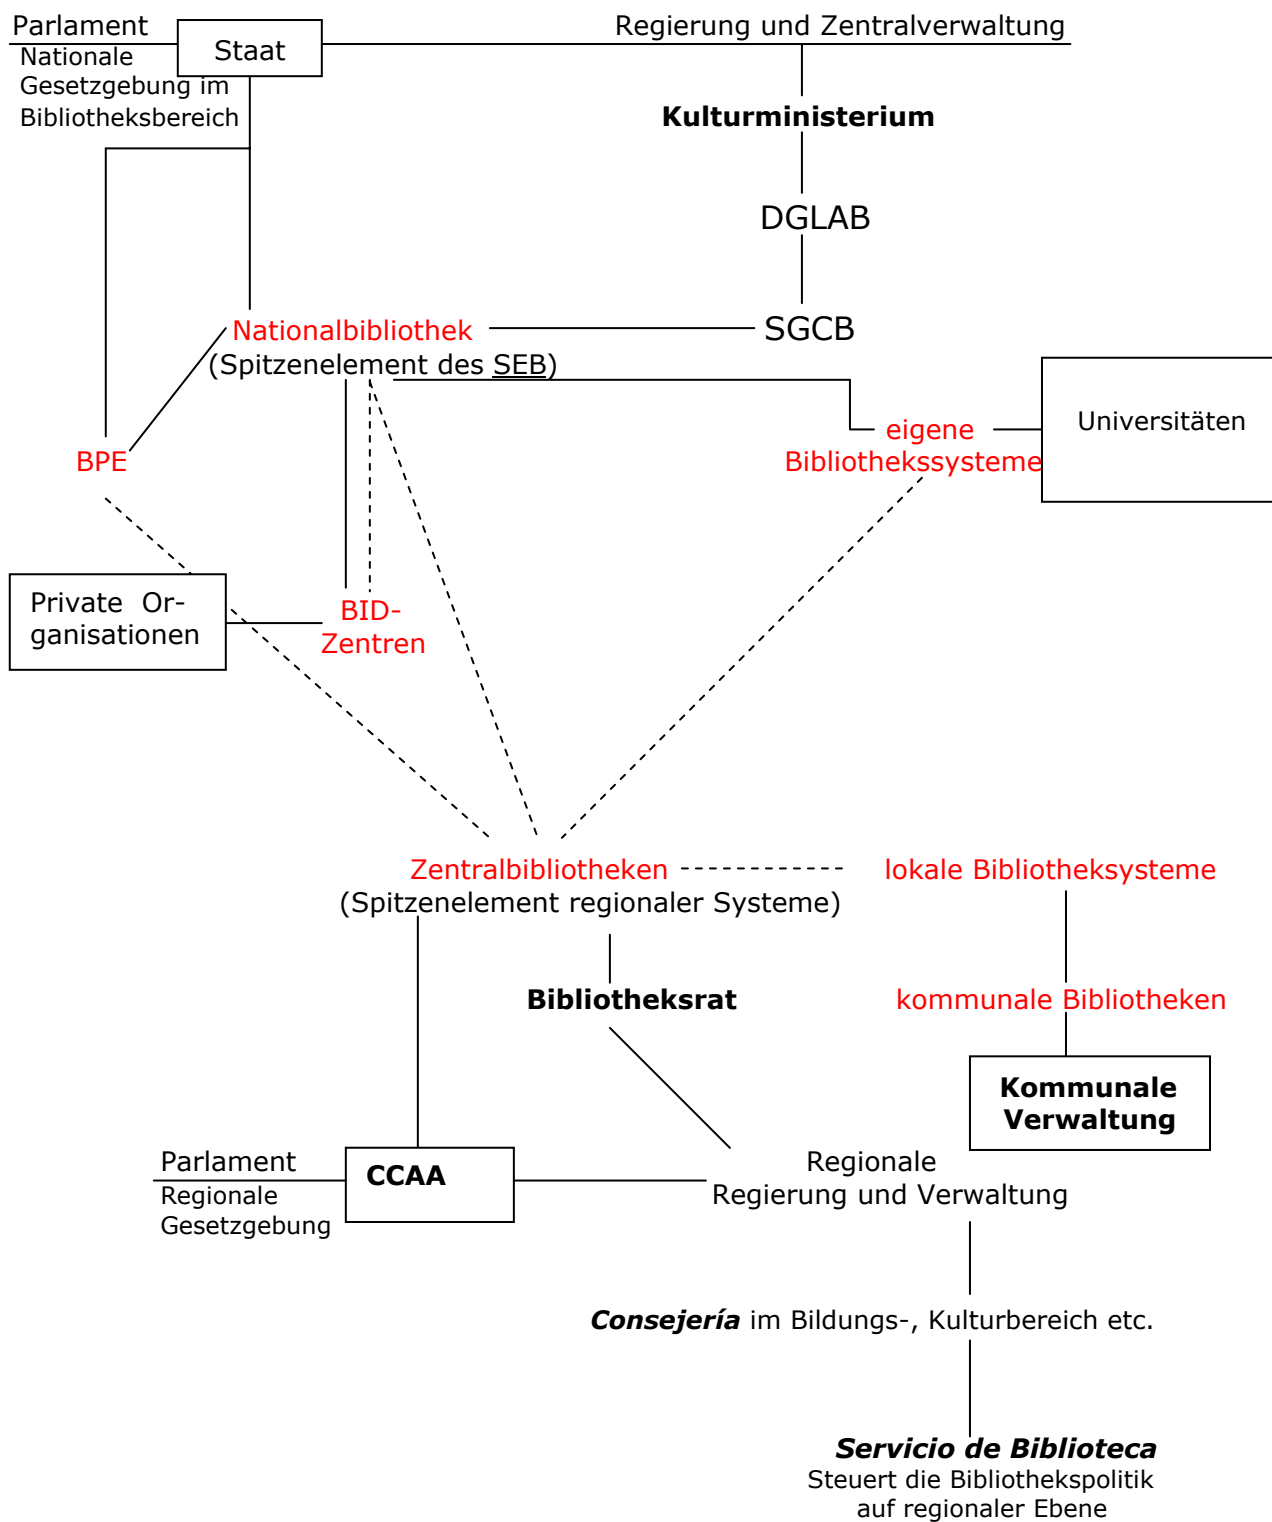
Parlament
Nationale Gesetzgebung im Bibliotheksbereich

Staat

Regierung und Zentralverwaltung

**Kulturministerium**

DGLAB

SGCB

Nationalbibliothek
(Spitzenelement des SEB)

eigene Bibliothekssysteme

Universitäten

BPE

Private Organisationen

BID-Zentren

Zentralbibliotheken
(Spitzenelement regionaler Systeme)

lokale Bibliotheksysteme

**Bibliotheksrat**

kommunale Bibliotheken

**Kommunale Verwaltung**

Parlament
Regionale Gesetzgebung

**CCAA**

Regionale
Regierung und Verwaltung

***Consejería*** im Bildungs-, Kulturbereich etc.

***Servicio de Biblioteca***
Steuert die Bibliothekspolitik auf regionaler Ebene